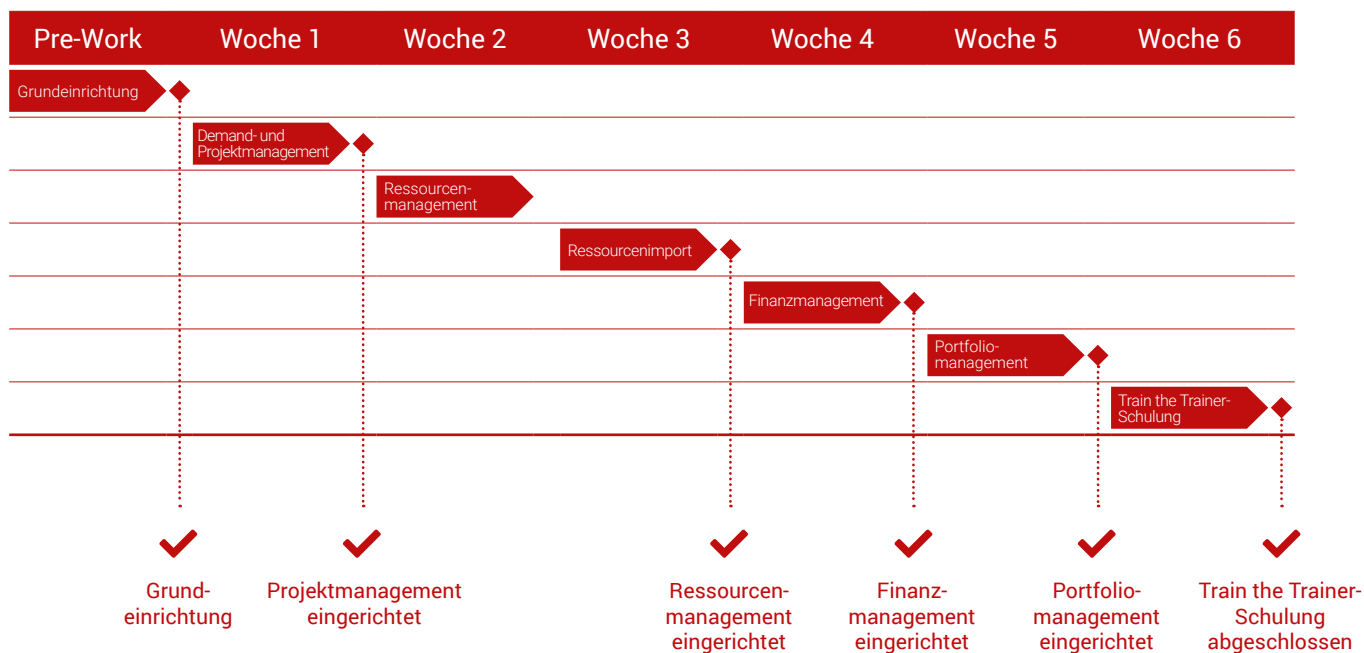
| Pre-Work | Woche 1 | Woche 2 | Woche 3 | Woche 4 | Woche 5 | Woche 6 |
|---|---|---|---|---|---|---|

Grundeinrichtung

Demand- und Projektmanagement

Ressourcen-management

Ressourcenimport

Finanzmanagement

Portfolio-management

Train the Trainer-Schulung

Grund-einrichtung

Projektmanagement eingerichtet

Ressourcen-management eingerichtet

Finanz-management eingerichtet

Portfolio-management eingerichtet

Train the Trainer-Schulung abgeschlossen